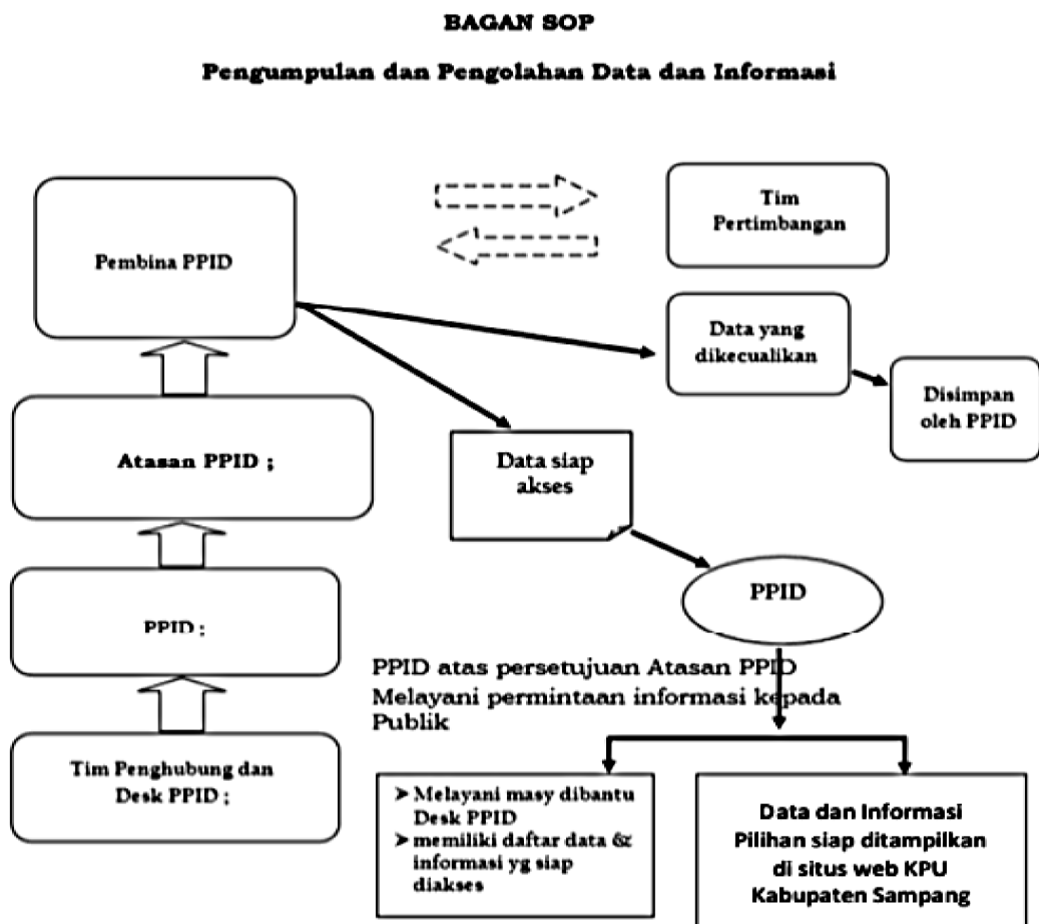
BAGAN SOP

Pengumpulan dan Pengolahan Data dan Informasi

Pembina PPID

Tim Pertimbangan

Data yang dikecualikan

Disimpan oleh PPID

Atasan PPID ;

Data siap akses

PPID ;

PPID

PPID atas persetujuan Atasan PPID Melayani permintaan informasi kepada Publik

Tim Penghubung dan Desk PPID ;

➤ Melayani masy dibantu Desk PPID
➤ memiliki daftar data & informasi yg siap diakses

Data dan Informasi Pilihan siap ditampilkan di situs web KPU Kabupaten Sampang